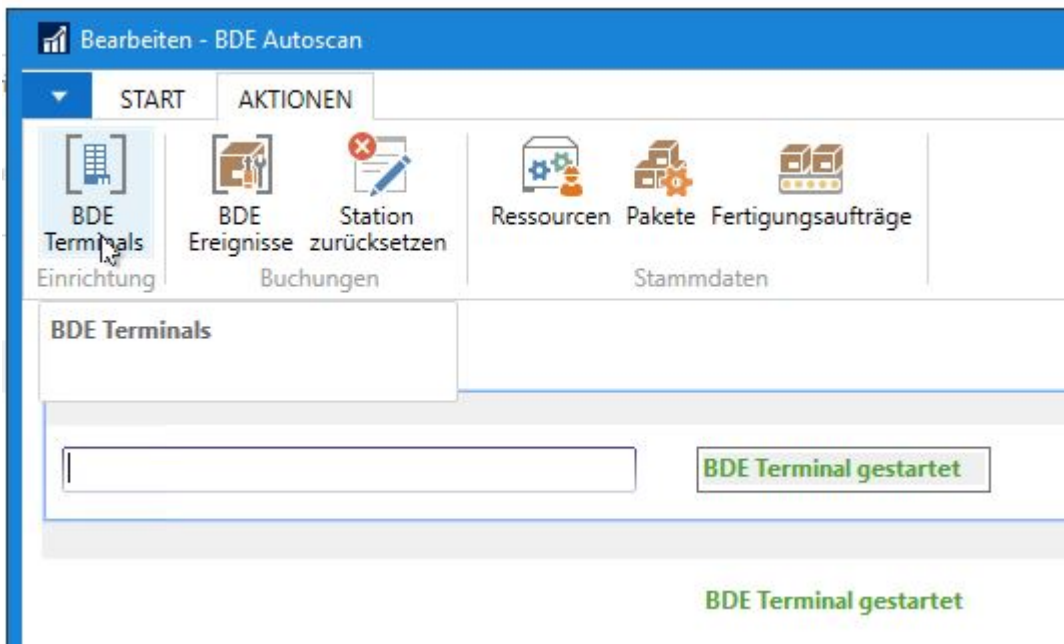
Bearbeiten - BDE Autoscan

START AKTIONEN

BDE Terminals
Einrichtung

BDE Ereignisse
Station zurücksetzen
Buchungen

Ressourcen
Pakete
Fertigungsaufträge
Stammdaten

BDE Terminals

BDE Terminal gestartet

BDE Terminal gestartet